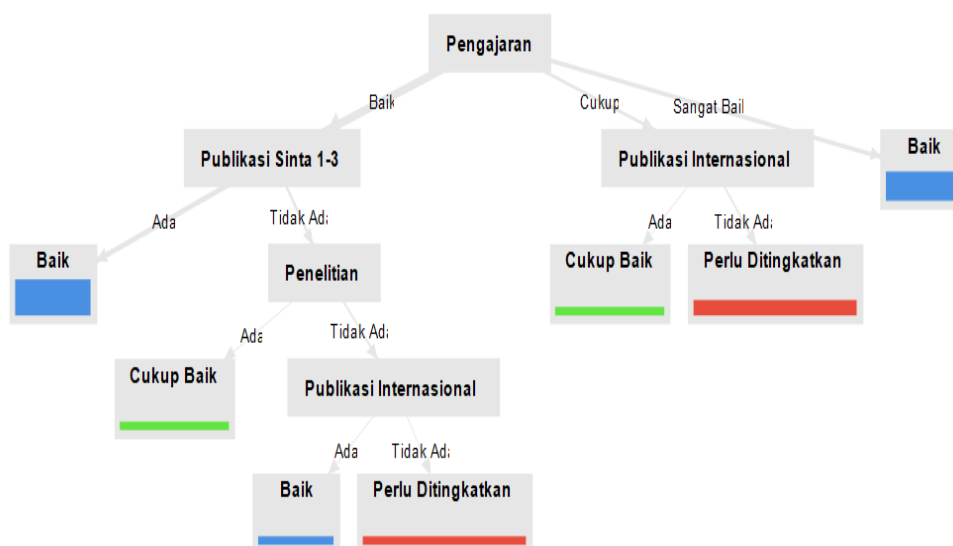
Pengajaran

Baik

Cukup

Sangat Bail

Publikasi Sinta 1-3

Publikasi Internasional

Baik

Ada

Tidak Ad

Ada

Tidak Ad

Baik

Penelitian

Cukup Baik

Perlu Ditingkatkan

Ada

Tidak Ad

Cukup Baik

Publikasi Internasional

Ada

Tidak Ad

Baik

Perlu Ditingkatkan